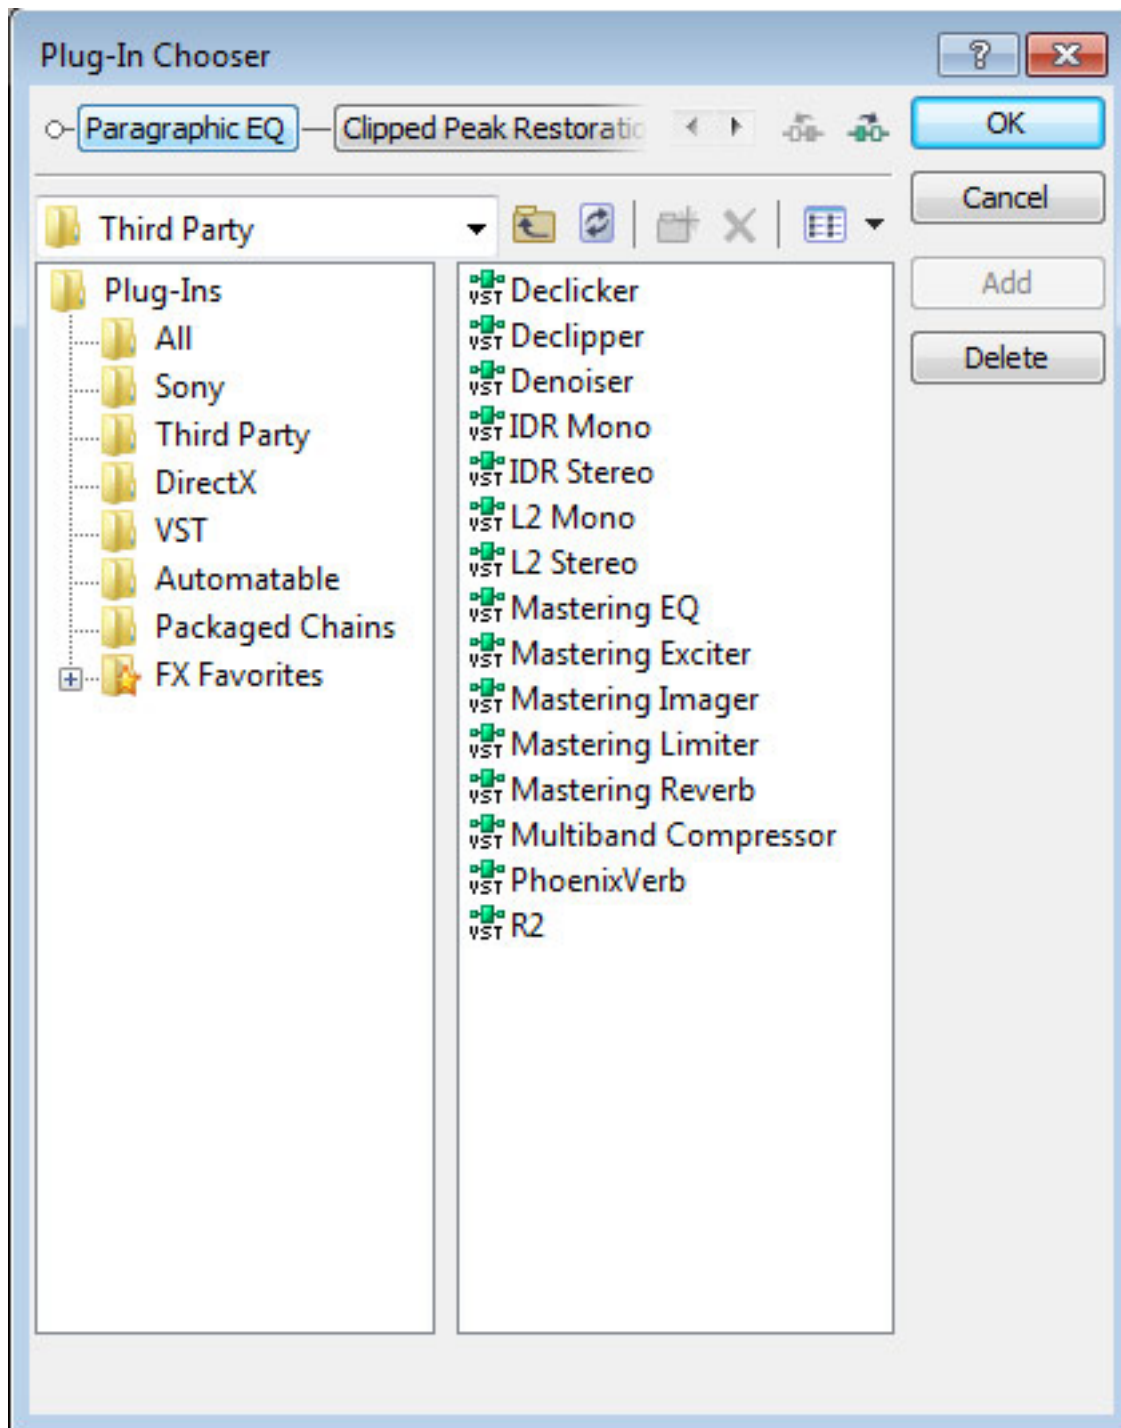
Plug-In Chooser

?

Paragraphic EQ

Clipped Peak Restoratio

OK

Cancel

Add

Delete

Third Party

Plug-Ins
All
Sony
Third Party
DirectX
VST
Automatable
Packaged Chains
FX Favorites

VST Declicker
VST Declipper
VST Denoiser
VST IDR Mono
VST IDR Stereo
VST L2 Mono
VST L2 Stereo
VST Mastering EQ
VST Mastering Exciter
VST Mastering Imager
VST Mastering Limiter
VST Mastering Reverb
VST Multiband Compressor
VST PhoenixVerb
VST R2